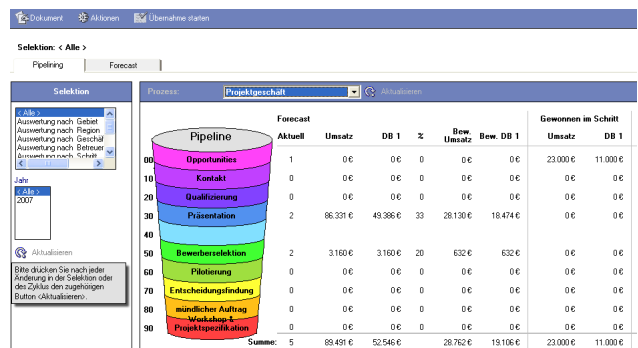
Dokument   Aktionen   Übernahme starten

Selektion: < Alle >

Pipelining   Forecast

Selektion

< Alle >
Auswertung nach Gebiet
Auswertung nach Region
Auswertung nach Geschäf
Auswertung nach Betreuer
Auswertung nach Schritt

Jahr
< Alle >
2007

Aktualisieren

Bitte drücken Sie nach jeder Änderung in der Selektion oder des Zyklus den zugehörigen Button <Aktualisieren>.

Prozess: Projektgeschäft   Aktualisieren

Pipeline

| | | Forecast | | | | | | Gewonnen im Schritt | |
|---|---|---|---|---|---|---|---|---|---|
| | | Aktuell | Umsatz | DB 1 | % | Bew. Umsatz | Bew. DB 1 | Umsatz | DB 1 |
| 00 | Opportunities | 1 | 0 € | 0 € | 0 | 0 € | 0 € | 23.000 € | 11.000 € |
| 10 | Kontakt | 0 | 0 € | 0 € | 0 | 0 € | 0 € | 0 € | 0 € |
| 20 | Qualifizierung | 0 | 0 € | 0 € | 0 | 0 € | 0 € | 0 € | 0 € |
| 30 | Präsentation | 2 | 86.331 € | 49.386 € | 33 | 28.130 € | 18.474 € | 0 € | 0 € |
| 40 | | | | | | | | | |
| 50 | Bewerberselektion | 2 | 3.160 € | 3.160 € | 20 | 632 € | 632 € | 0 € | 0 € |
| 60 | Pilotierung | 0 | 0 € | 0 € | 0 | 0 € | 0 € | 0 € | 0 € |
| 70 | Entscheidungsfindung | 0 | 0 € | 0 € | 0 | 0 € | 0 € | 0 € | 0 € |
| 80 | mündlicher Auftrag | 0 | 0 € | 0 € | 0 | 0 € | 0 € | 0 € | 0 € |
| 90 | Workshop / Projektspezifikation | 0 | 0 € | 0 € | 0 | 0 € | 0 € | 0 € | 0 € |
| | Summe: | 5 | 89.491 € | 52.546 € | | 28.762 € | 19.106 € | 23.000 € | 11.000 € |